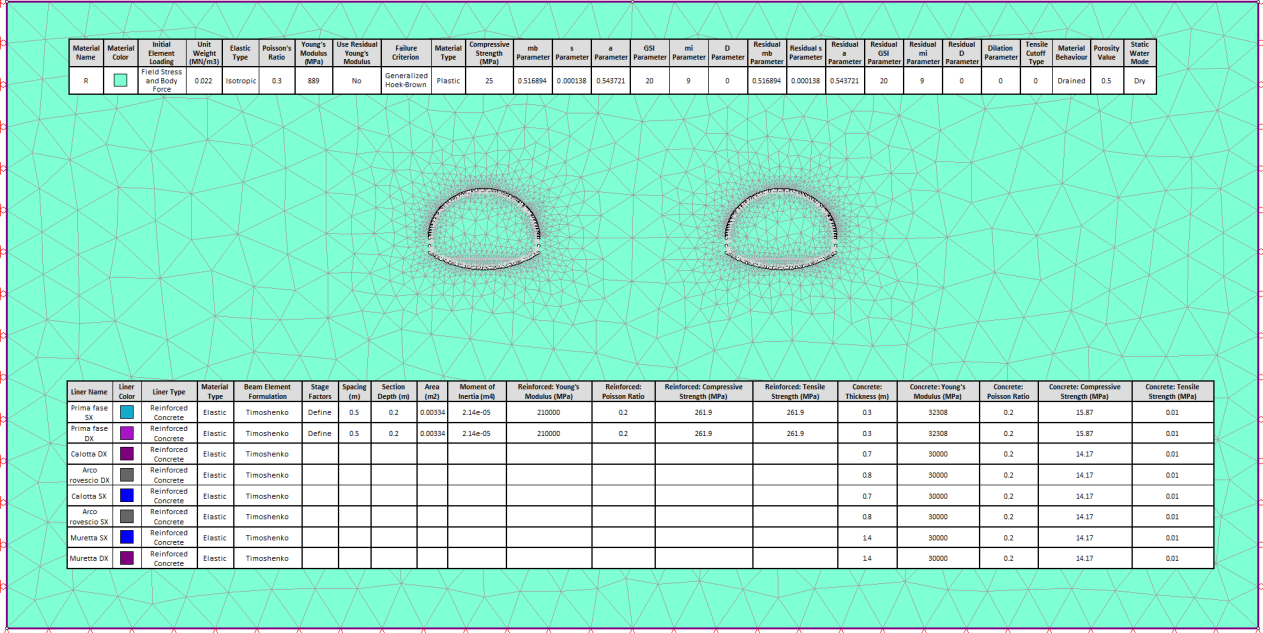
| Material Name | Material Color | Initial Element Loading | Unit Weight (MN/m3) | Elastic Type | Poisson's Ratio | Young's Modulus (MPa) | Use Residual Young's Modulus | Failure Criterion | Material Type | Compressive Strength (MPa) | mb Parameter | s Parameter | a Parameter | GSI Parameter | mi Parameter | D Parameter | Residual mb Parameter | Residual s Parameter | Residual a Parameter | Residual GSI Parameter | Residual mi Parameter | Residual D Parameter | Dilation Parameter | Tensile Cutoff Type | Material Behaviour | Porosity Value | Static Water Mode |
|---|---|---|---|---|---|---|---|---|---|---|---|---|---|---|---|---|---|---|---|---|---|---|---|---|---|---|---|
| R | | Field Stress and Body Force | 0.022 | Isotropic | 0.3 | 889 | No | Generalized Hoek-Brown | Plastic | 25 | 0.516894 | 0.000138 | 0.543721 | 20 | 9 | 0 | 0.516894 | 0.000138 | 0.543721 | 20 | 9 | 0 | 0 | 0 | Drained | 0.5 | Dry |

| Liner Name | Liner Color | Liner Type | Material Type | Beam Element Formulation | Stage Factors | Spacing (m) | Section Depth (m) | Area (m2) | Moment of Inertia (m4) | Reinforced: Young's Modulus (MPa) | Reinforced: Poisson Ratio | Reinforced: Compressive Strength (MPa) | Reinforced: Tensile Strength (MPa) | Concrete: Thickness (m) | Concrete: Young's Modulus (MPa) | Concrete: Poisson Ratio | Concrete: Compressive Strength (MPa) | Concrete: Tensile Strength (MPa) |
|---|---|---|---|---|---|---|---|---|---|---|---|---|---|---|---|---|---|---|
| Prima fase SX | | Reinforced Concrete | Elastic | Timoshenko | Define | 0.5 | 0.2 | 0.00334 | 2.14e-05 | 210000 | 0.2 | 261.9 | 261.9 | 0.3 | 32308 | 0.2 | 15.87 | 0.01 |
| Prima fase DX | | Reinforced Concrete | Elastic | Timoshenko | Define | 0.5 | 0.2 | 0.00334 | 2.14e-05 | 210000 | 0.2 | 261.9 | 261.9 | 0.3 | 32308 | 0.2 | 15.87 | 0.01 |
| Calotta DX | | Reinforced Concrete | Elastic | Timoshenko | | | | | | | | | | 0.7 | 30000 | 0.2 | 14.17 | 0.01 |
| Arco rovescio DX | | Reinforced Concrete | Elastic | Timoshenko | | | | | | | | | | 0.8 | 30000 | 0.2 | 14.17 | 0.01 |
| Calotta SX | | Reinforced Concrete | Elastic | Timoshenko | | | | | | | | | | 0.7 | 30000 | 0.2 | 14.17 | 0.01 |
| Arco rovescio SX | | Reinforced Concrete | Elastic | Timoshenko | | | | | | | | | | 0.8 | 30000 | 0.2 | 14.17 | 0.01 |
| Muretta SX | | Reinforced Concrete | Elastic | Timoshenko | | | | | | | | | | 1.4 | 30000 | 0.2 | 14.17 | 0.01 |
| Muretta DX | | Reinforced Concrete | Elastic | Timoshenko | | | | | | | | | | 1.4 | 30000 | 0.2 | 14.17 | 0.01 |